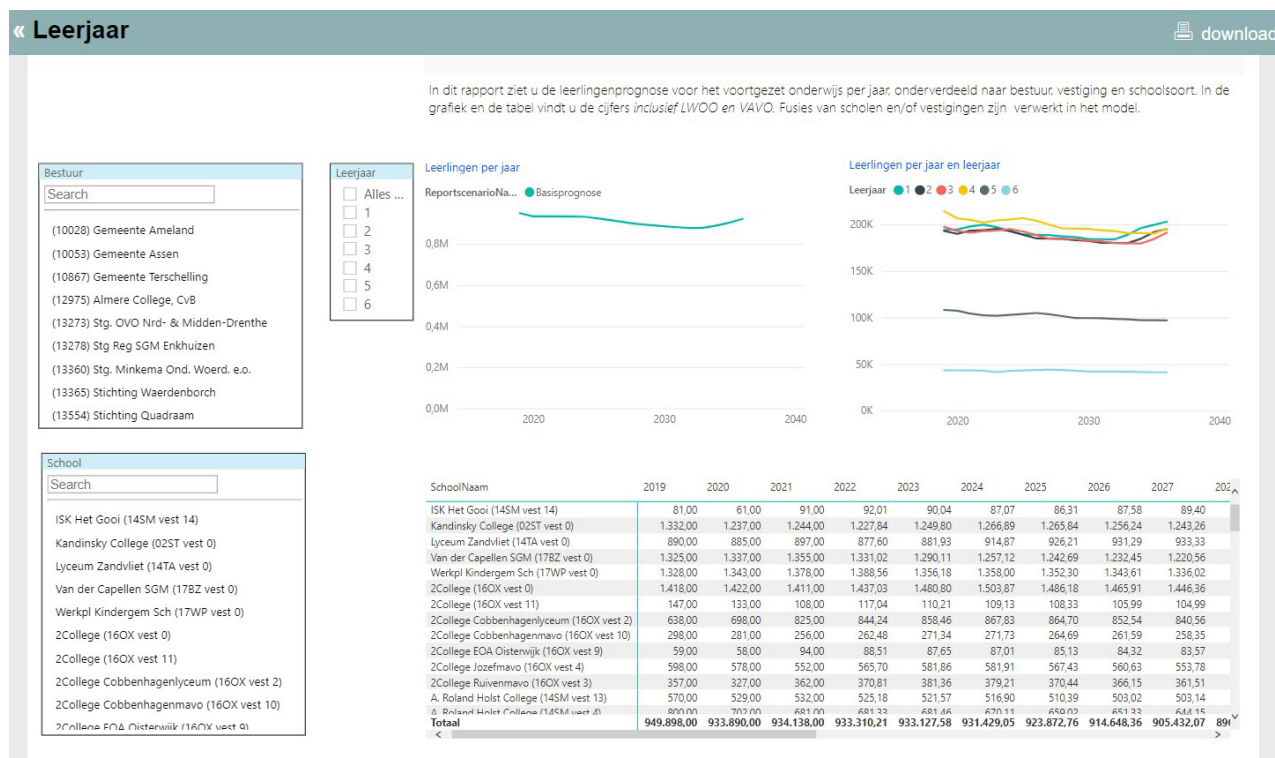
« Leerjaar

download

In dit rapport ziet u de leerlingenprognose voor het voortgezet onderwijs per jaar, onderverdeeld naar bestuur, vestiging en schoolsoort. In de grafiek en de tabel vindt u de cijfers *inclusief LWOO en VAVO.* Fusies van scholen en/of vestigingen zijn verwerkt in het model.

Bestuur
Search
(10028) Gemeente Ameland
(10053) Gemeente Assen
(10867) Gemeente Terschelling
(12975) Almere College, CvB
(13273) Stg. OVO Nrd- & Midden-Drenthe
(13278) Stg Reg SGM Enkhuizen
(13360) Stg. Minkema Ond. Woerd. e.o.
(13365) Stichting Waerdenborch
(13554) Stichting Quadraam

Leerjaar
Alles ...
1
2
3
4
5
6

Leerlingen per jaar
ReportscenarioNa... Basisprognose
0,8M
0,6M
0,4M
0,2M
0,0M
2020 2030 2040

Leerlingen per jaar en leerjaar
Leerjaar 1 2 3 4 5 6
200K
150K
100K
50K
0K
2020 2030 2040

School
Search
ISK Het Gooi (14SM vest 14)
Kandinsky College (02ST vest 0)
Lyceum Zandvliet (14TA vest 0)
Van der Capellen SGM (17BZ vest 0)
Werkpl Kindergem Sch (17WP vest 0)
2College (16OX vest 0)
2College (16OX vest 11)
2College Cobbenhagenlyceum (16OX vest 2)
2College Cobbenhagenmavo (16OX vest 10)
2College EOA Oisterwijk (16OX vest 9)

| SchoolNaam | 2019 | 2020 | 2021 | 2022 | 2023 | 2024 | 2025 | 2026 | 2027 | 202 |
|---|---|---|---|---|---|---|---|---|---|---|
| ISK Het Gooi (14SM vest 14) | 81,00 | 61,00 | 91,00 | 92,01 | 90,04 | 87,07 | 86,31 | 87,58 | 89,40 | |
| Kandinsky College (02ST vest 0) | 1.332,00 | 1.237,00 | 1.244,00 | 1.227,84 | 1.249,80 | 1.266,89 | 1.265,84 | 1.256,24 | 1.243,26 | |
| Lyceum Zandvliet (14TA vest 0) | 890,00 | 885,00 | 897,00 | 877,60 | 881,93 | 914,87 | 926,21 | 931,29 | 933,33 | |
| Van der Capellen SGM (17BZ vest 0) | 1.325,00 | 1.337,00 | 1.355,00 | 1.331,02 | 1.290,11 | 1.257,12 | 1.242,69 | 1.232,45 | 1.220,56 | |
| Werkpl Kindergem Sch (17WP vest 0) | 1.328,00 | 1.343,00 | 1.378,00 | 1.388,56 | 1.356,18 | 1.358,00 | 1.352,30 | 1.343,61 | 1.336,02 | |
| 2College (16OX vest 0) | 1.418,00 | 1.422,00 | 1.411,00 | 1.437,03 | 1.480,80 | 1.503,87 | 1.486,18 | 1.465,91 | 1.446,36 | |
| 2College (16OX vest 11) | 147,00 | 133,00 | 108,00 | 117,04 | 110,21 | 109,13 | 108,33 | 105,99 | 104,99 | |
| 2College Cobbenhagenlyceum (16OX vest 2) | 638,00 | 698,00 | 825,00 | 844,24 | 858,46 | 867,83 | 864,70 | 852,54 | 840,56 | |
| 2College Cobbenhagenmavo (16OX vest 10) | 298,00 | 281,00 | 256,00 | 262,48 | 271,34 | 271,73 | 264,69 | 261,59 | 258,35 | |
| 2College EOA Oisterwijk (16OX vest 9) | 59,00 | 58,00 | 94,00 | 88,51 | 87,65 | 87,01 | 85,13 | 84,32 | 83,57 | |
| 2College Jozefmavo (16OX vest 4) | 598,00 | 578,00 | 552,00 | 565,70 | 581,86 | 581,91 | 567,43 | 560,63 | 553,78 | |
| 2College Ruivenmavo (16OX vest 3) | 357,00 | 327,00 | 362,00 | 370,81 | 381,36 | 379,21 | 370,44 | 366,15 | 361,51 | |
| A. Roland Holst College (14SM vest 13) | 570,00 | 529,00 | 532,00 | 525,18 | 521,57 | 516,90 | 510,39 | 503,02 | 503,14 | |
| A. Roland Holst College (14SM vest 4) | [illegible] | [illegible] | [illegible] | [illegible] | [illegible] | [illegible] | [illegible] | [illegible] | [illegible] | |
| Totaal | 949.898,00 | 933.890,00 | 934.138,00 | 933.310,21 | 933.127,58 | 931.429,05 | 923.872,76 | 914.648,36 | 905.432,07 | 89 |